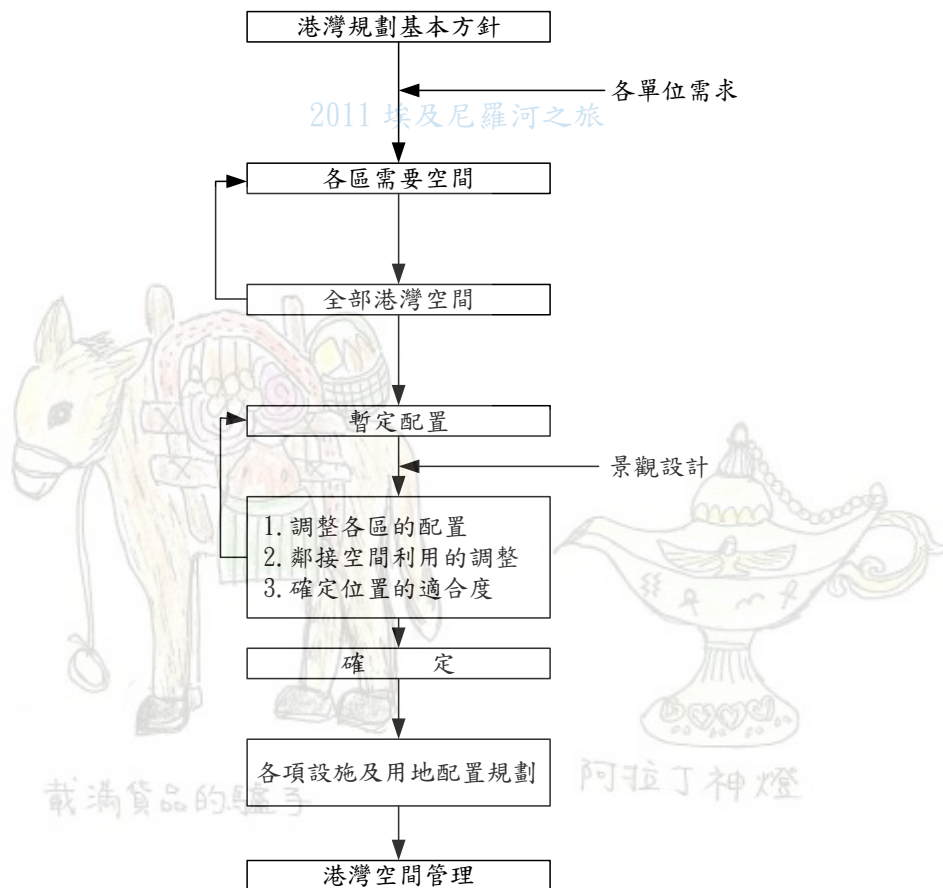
港灣規劃基本方針

各單位需求

2011 埃及尼羅河之旅

各區需要空間

全部港灣空間

暫定配置

景觀設計

1. 調整各區的配置
2. 鄰接空間利用的調整
3. 確定位置的適合度

確　　定

各項設施及用地配置規劃

載滿貨品的驢子

阿拉丁神燈

港灣空間管理